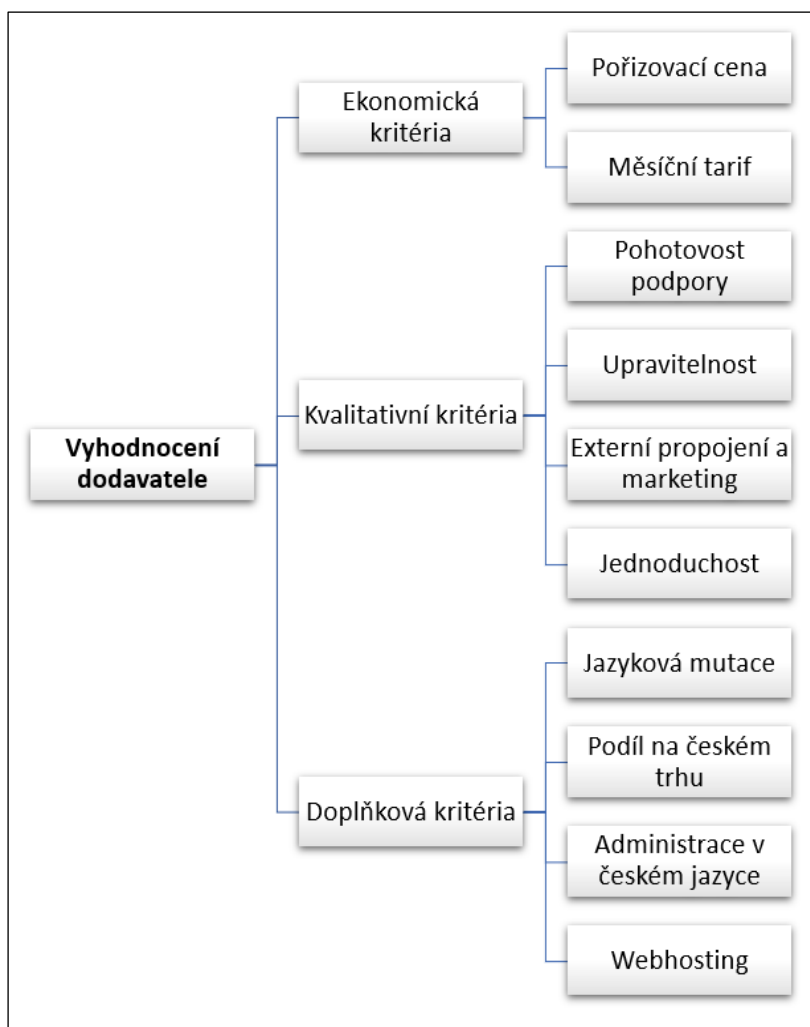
Vyhodnocení dodavatele

Ekonomická kritéria

Pořizovací cena

Měsíční tarif

Kvalitativní kritéria

Pohotovost podpory

Upravitelnost

Externí propojení a marketing

Jednoduchost

Doplňková kritéria

Jazyková mutace

Podíl na českém trhu

Administrace v českém jazyce

Webhosting